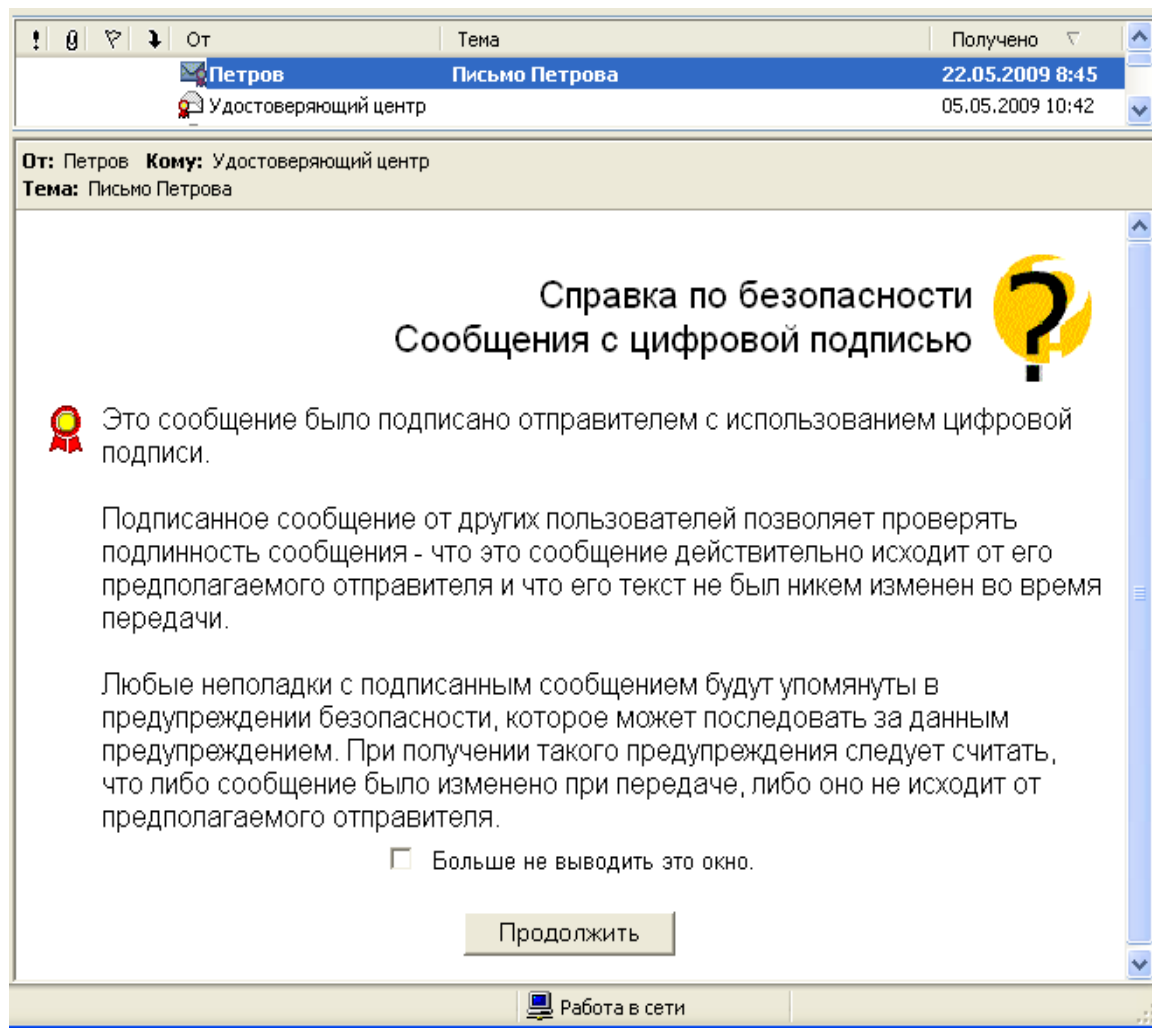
! | От | Тема | Получено

| От | Тема | Получено |
|---|---|---|
| Петров | Письмо Петрова | 22.05.2009 8:45 |
| Удостоверяющий центр | | 05.05.2009 10:42 |

От: Петров Кому: Удостоверяющий центр
Тема: Письмо Петрова

Справка по безопасности
Сообщения с цифровой подписью

Это сообщение было подписано отправителем с использованием цифровой подписи.

Подписанное сообщение от других пользователей позволяет проверять подлинность сообщения - что это сообщение действительно исходит от его предполагаемого отправителя и что его текст не был никем изменен во время передачи.

Любые неполадки с подписанным сообщением будут упомянуты в предупреждении безопасности, которое может последовать за данным предупреждением. При получении такого предупреждения следует считать, что либо сообщение было изменено при передаче, либо оно не исходит от предполагаемого отправителя.

Больше не выводить это окно.

Продолжить

Работа в сети